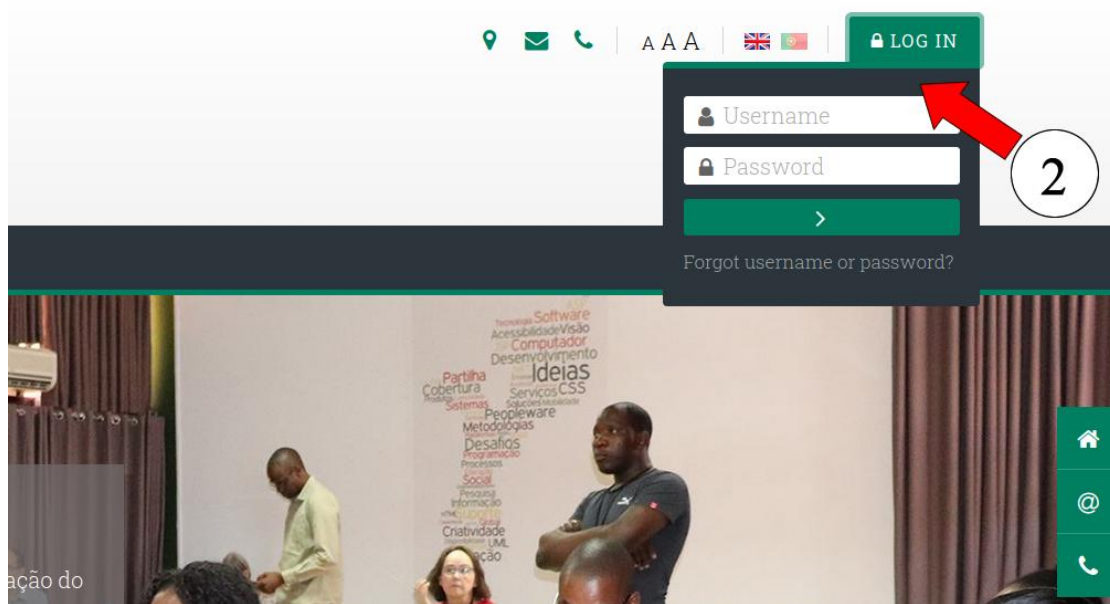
A A A

LOG IN

Username

Password

>

Forgot username or password?

2

Tecnologia Software Acessibilidade Visão Computador Desenvolvimento Partilha Ideias Cobertura Serviços CSS Sistemas Soluções Peopleware Metodologias Desafios Programação Processos Social Pesquisa Informação Suporte Criatividade UML ação

ação do

@